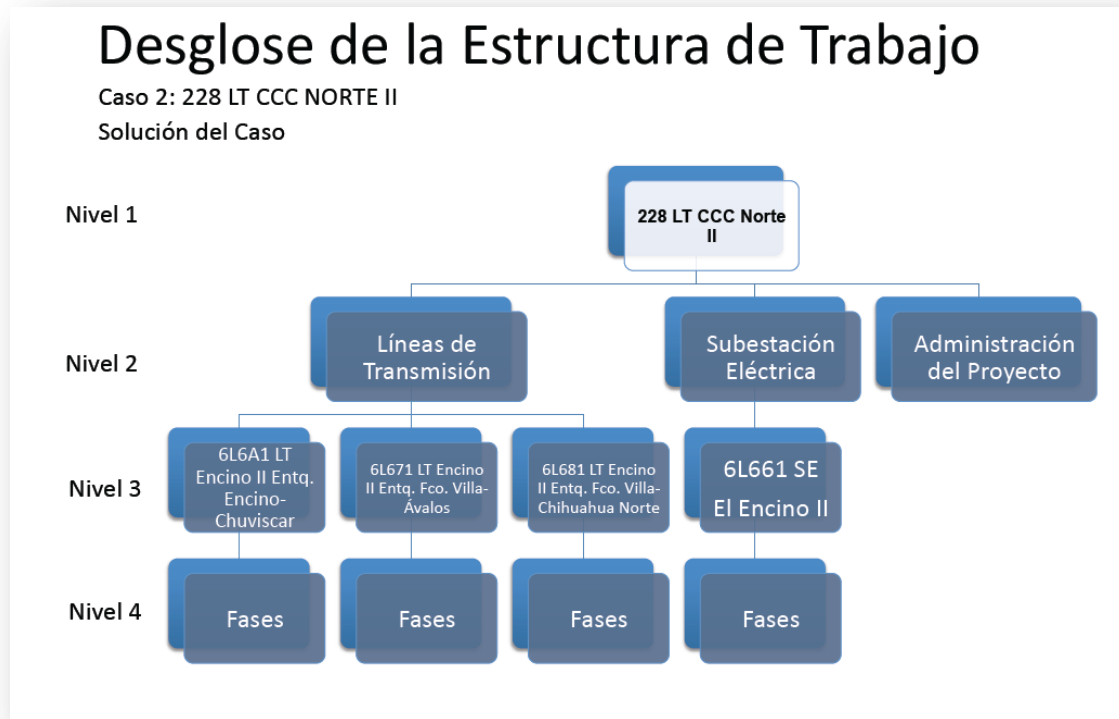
Desglose de la Estructura de Trabajo

Caso 2: 228 LT CCC NORTE II

Solución del Caso

Nivel 1

228 LT CCC Norte II

Nivel 2

Líneas de Transmisión

Subestación Eléctrica

Administración del Proyecto

Nivel 3

6L6A1 LT Encino II Entq. Encino-Chuviscar

6L671 LT Encino II Entq. Fco. Villa-Ávalos

6L681 LT Encino II Entq. Fco. Villa-Chihuahua Norte

6L661 SE El Encino II

Nivel 4

Fases

Fases

Fases

Fases